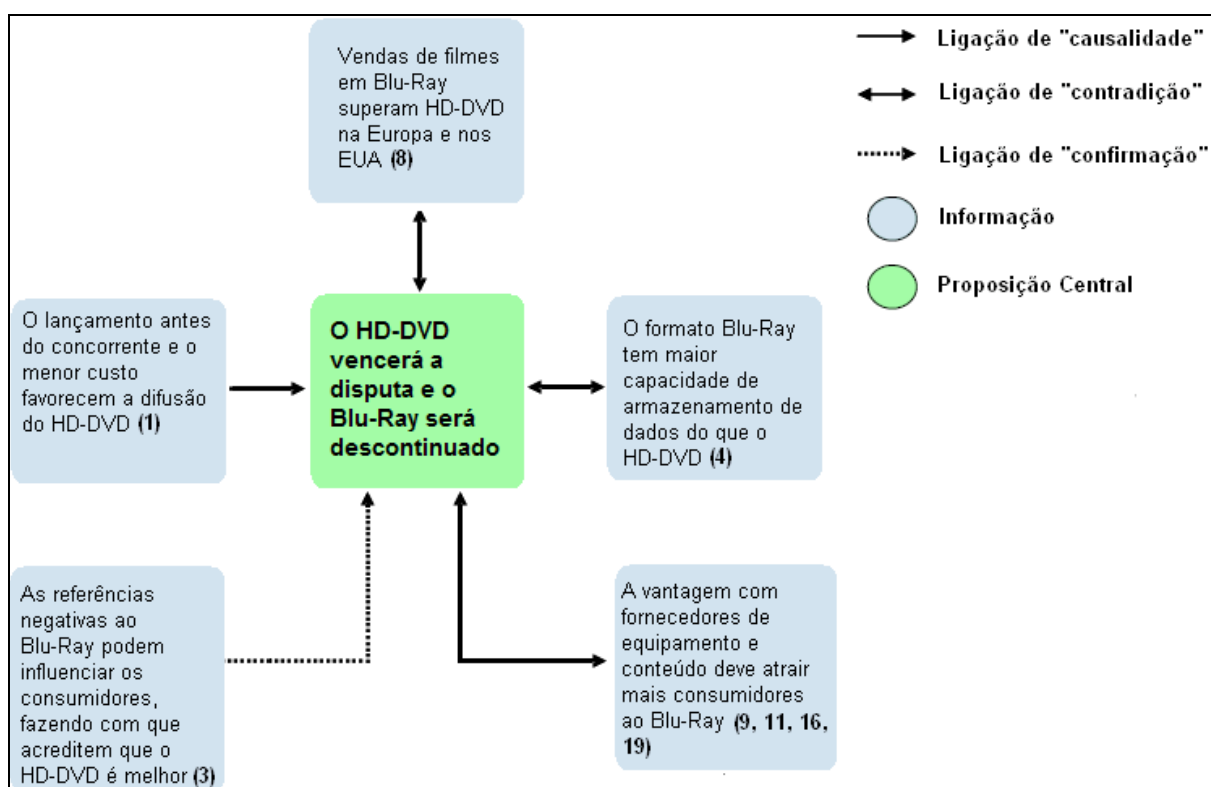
Vendas de filmes em Blu-Ray superam HD-DVD na Europa e nos EUA (8)

Ligação de "causalidade"

Ligação de "contradição"

Ligação de "confirmação"

Informação

Proposição Central

O lançamento antes do concorrente e o menor custo favorecem a difusão do HD-DVD (1)

O HD-DVD vencerá a disputa e o Blu-Ray será descontinuado

O formato Blu-Ray tem maior capacidade de armazenamento de dados do que o HD-DVD (4)

As referências negativas ao Blu-Ray podem influenciar os consumidores, fazendo com que acreditem que o HD-DVD é melhor (3)

A vantagem com fornecedores de equipamento e conteúdo deve atrair mais consumidores ao Blu-Ray (9, 11, 16, 19)